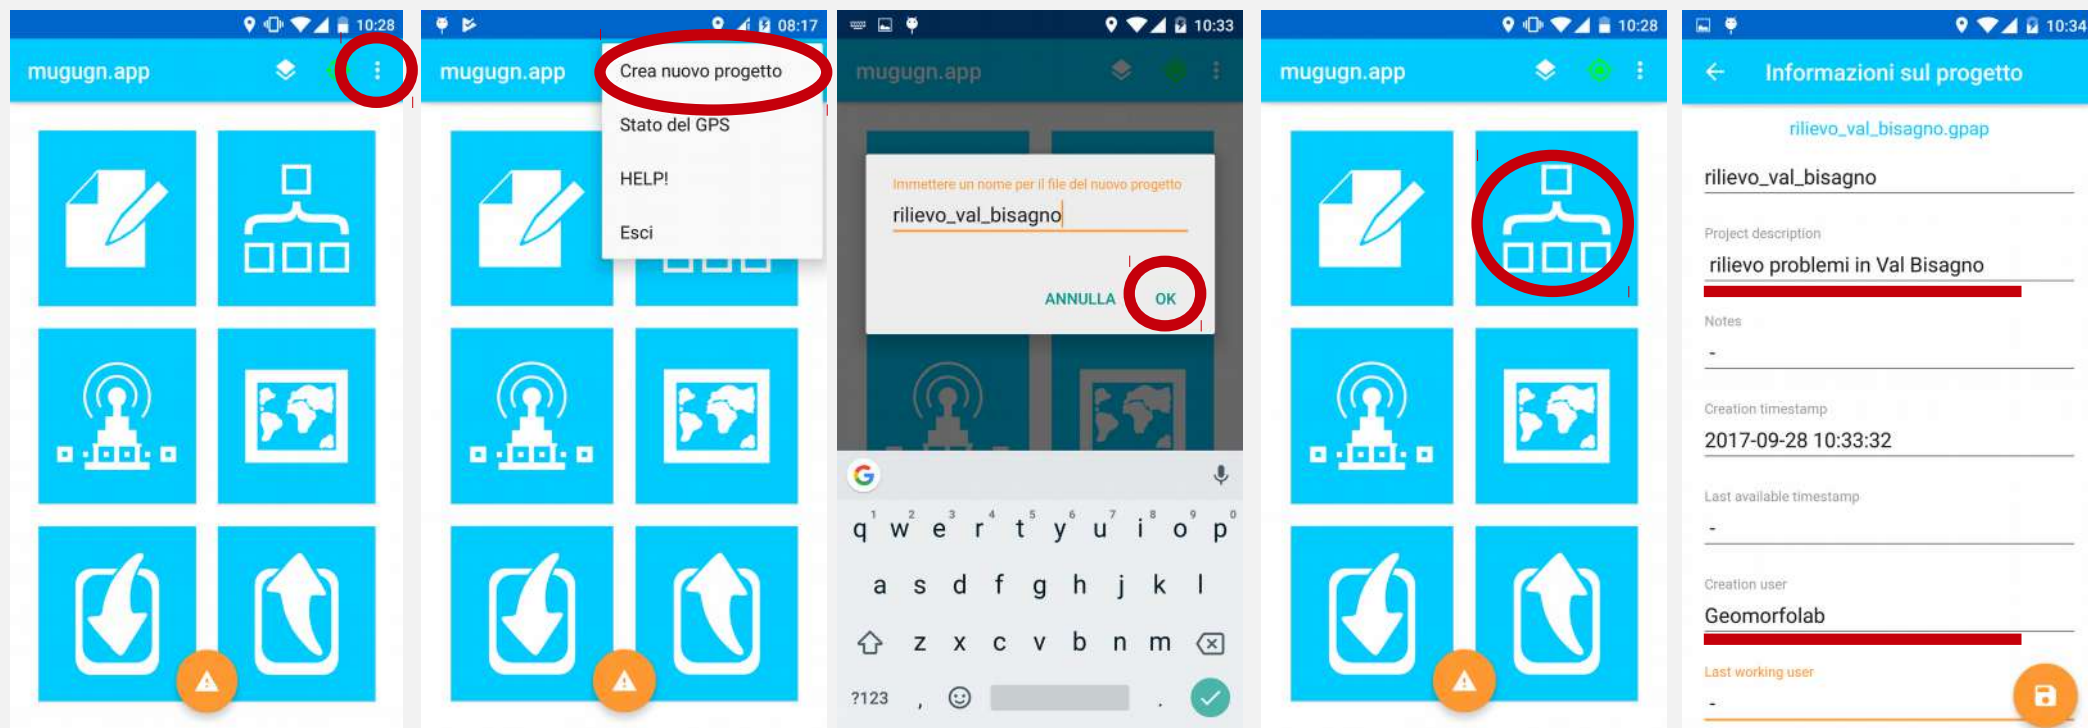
10:28
mugugn.app

08:17
mugugn.app
Crea nuovo progetto
Stato del GPS
HELP!
Esci

10:33
mugugn.app
Immettere un nome per il file del nuovo progetto
rilievo_val_bisagno
ANNULLA OK
q w e r t y u i o p
a s d f g h j k l
z x c v b n m
?123 ,

10:28
mugugn.app

10:34
Informazioni sul progetto
rilievo_val_bisagno.gpap
rilievo_val_bisagno
Project description
rilievo problemi in Val Bisagno
Notes
-
Creation timestamp
2017-09-28 10:33:32
Last available timestamp
-
Creation user
Geomorfolab
Last working user
-